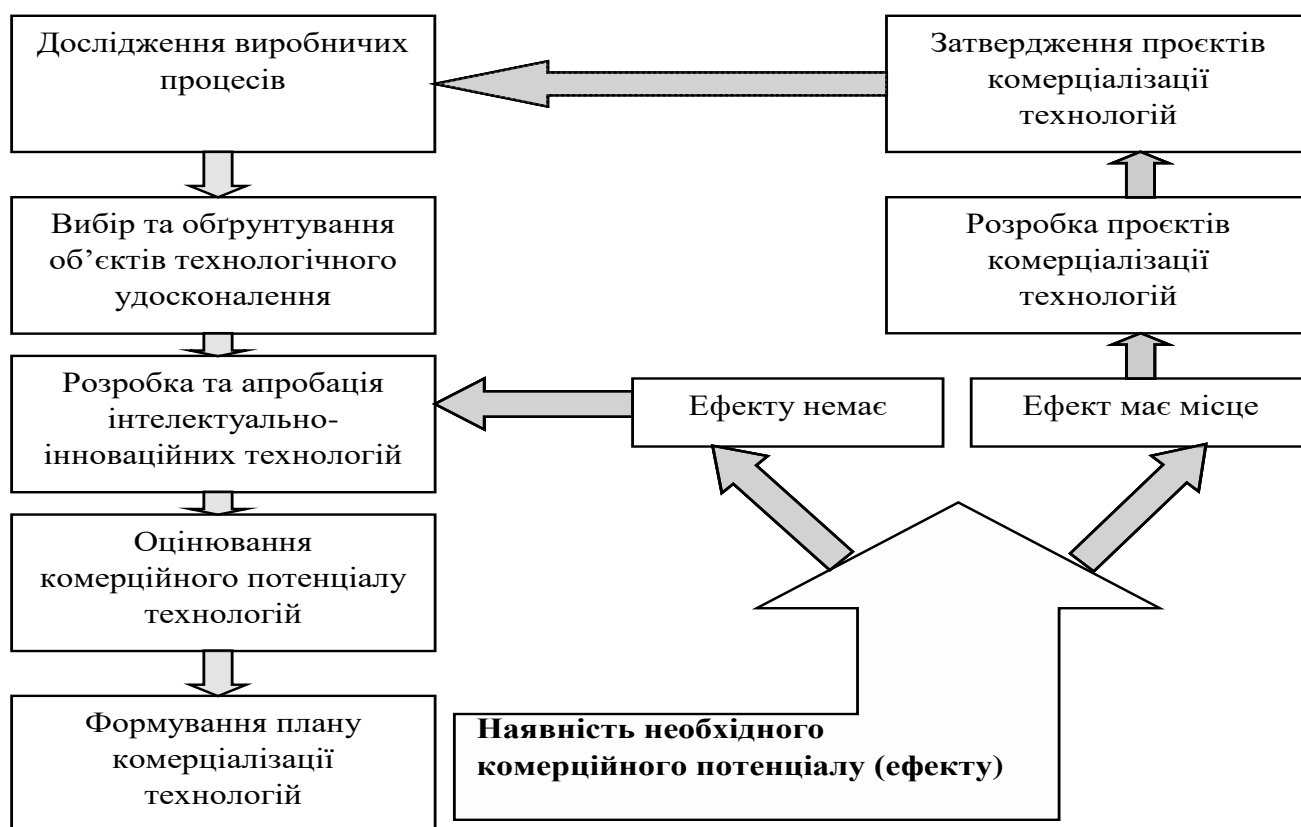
Дослідження виробничих процесів

Вибір та обґрунтування об’єктів технологічного удосконалення

Розробка та апробація інтелектуально-інноваційних технологій

Оцінювання комерційного потенціалу технологій

Формування плану комерціалізації технологій

Затвердження проєктів комерціалізації технологій

Розробка проєктів комерціалізації технологій

Ефекту немає

Ефект має місце

**Наявність необхідного комерційного потенціалу (ефекту)**